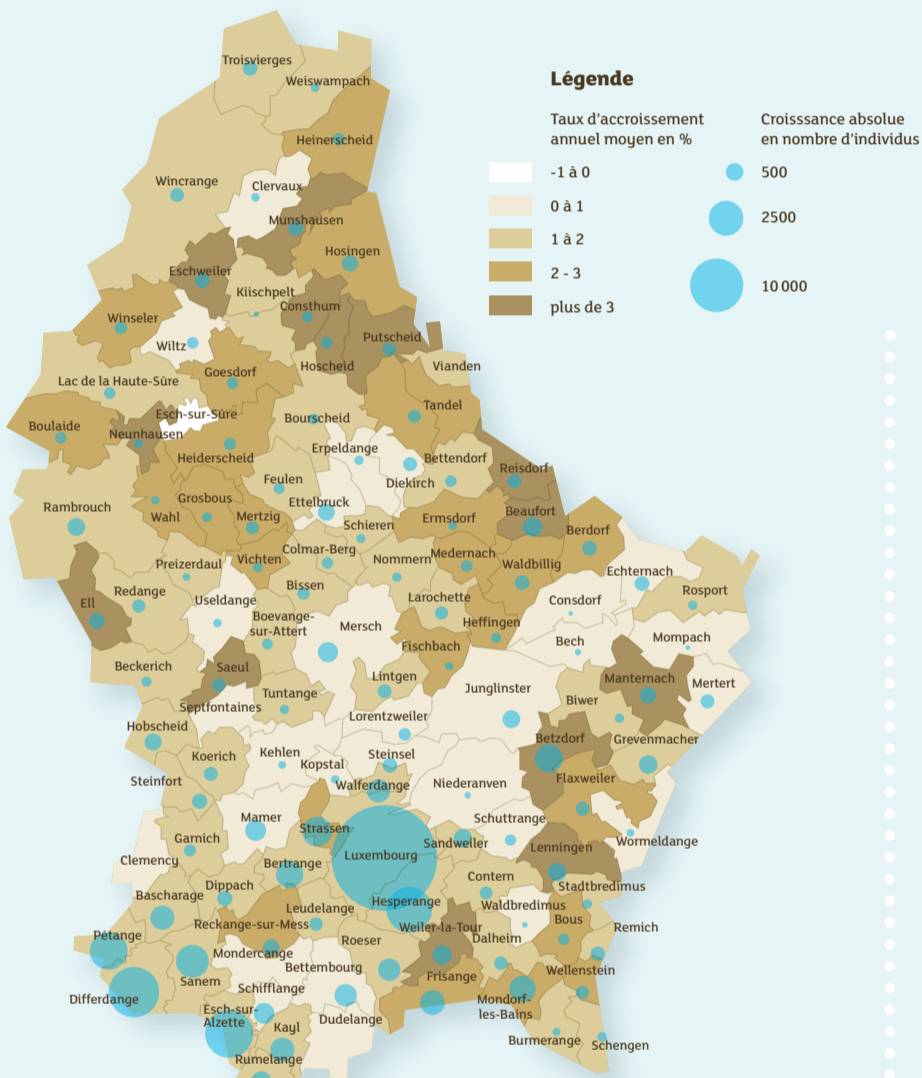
Légende

Taux d'accroissement annuel moyen en %

-1 à 0

0 à 1

1 à 2

2 - 3

plus de 3

Croisssance absolue en nombre d'individus

500

2500

10 000

Troisvierges
Weiswampach
Heinerscheid
Wincrange
Clervaux
Munshausen
Hosingen
Eschweiler
Kiischpelt
Consthum
Winseler
Wiltz
Putscheid
Goesdorf
Hoscheid
Vianden
Lac de la Haute-Sûre
Esch-sur-Sûre
Tandel
Boulaide
Neunhausen
Bourscheid
Heiderscheid
Erpeldange
Bettendorf
Diekirch
Reisdorf
Feulen
Ettelbruck
Grosbous
Rambrouch
Beaufort
Wahl
Mertzig
Schieren
Ermsdorf
Berdorf
Colmar-Berg
Preizerdaul
Vichten
Nommern
Medernach
Waldbillig
Echternach
Rosport
Bissen
Redange
Larochette
Consdorf
Useldange
Ell
Boevange-sur-Attert
Mersch
Heffingen
Fischbach
Bech
Mompach
Beckerich
Saeul
Lintgen
Manternach
Mertert
Tuntange
Junglinster
Septfontaines
Biwer
Lorentzweiler
Hobscheid
Betzdorf
Grevenmacher
Koerich
Kehlen
Steinsel
Kopstal
Steinfort
Walferdange
Niederanven
Flaxweiler
Mamer
Schuttrange
Garnich
Strassen
Wormeldange
Sandweiler
Lenningen
Clemency
Luxembourg
Bertrange
Contern
Stadtbredimus
Bascharage
Dippach
Leudelange
Hesperange
Waldbredimus
Reckange-sur-Mess
Bous
Remich
Pétange
Weiler-la-Tour
Dalheim
Roeser
Mondercange
Bettembourg
Wellenstein
Frisange
Sanem
Differdange
Schifflange
Mondorf-les-Bains
Esch-sur-Alzette
Kayl
Dudelange
Burmerange
Schengen
Rumelange